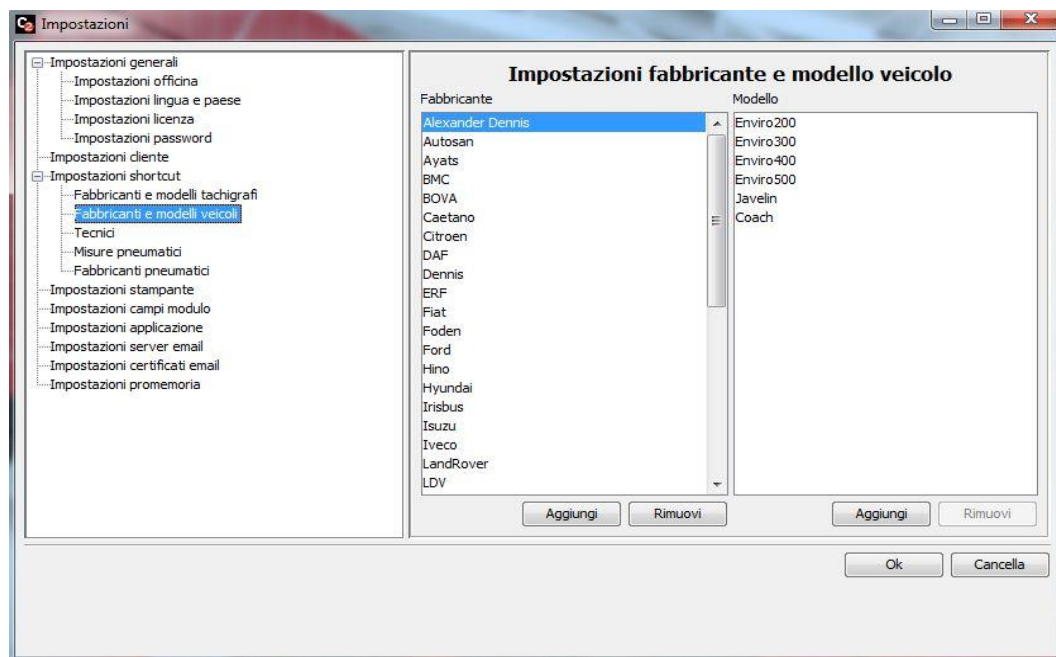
Impostazioni

Impostazioni generali
Impostazioni officina
Impostazioni lingua e paese
Impostazioni licenza
Impostazioni password
Impostazioni cliente
Impostazioni shortcut
Fabbricanti e modelli tachigrafi
Fabbricanti e modelli veicoli
Tecnici
Misure pneumatici
Fabbricanti pneumatici
Impostazioni stampante
Impostazioni campi modulo
Impostazioni applicazione
Impostazioni server email
Impostazioni certificati email
Impostazioni promemoria

Impostazioni fabbricante e modello veicolo

Fabbricante
Alexander Dennis
Autosan
Ayats
BMC
BOVA
Caetano
Citroen
DAF
Dennis
ERF
Fiat
Foden
Ford
Hino
Hyundai
Irisbus
Isuzu
Iveco
LandRover
LDV

Aggiungi
Rimuovi

Modello
Enviro200
Enviro300
Enviro400
Enviro500
Javelin
Coach

Aggiungi
Rimuovi

Ok
Cancella